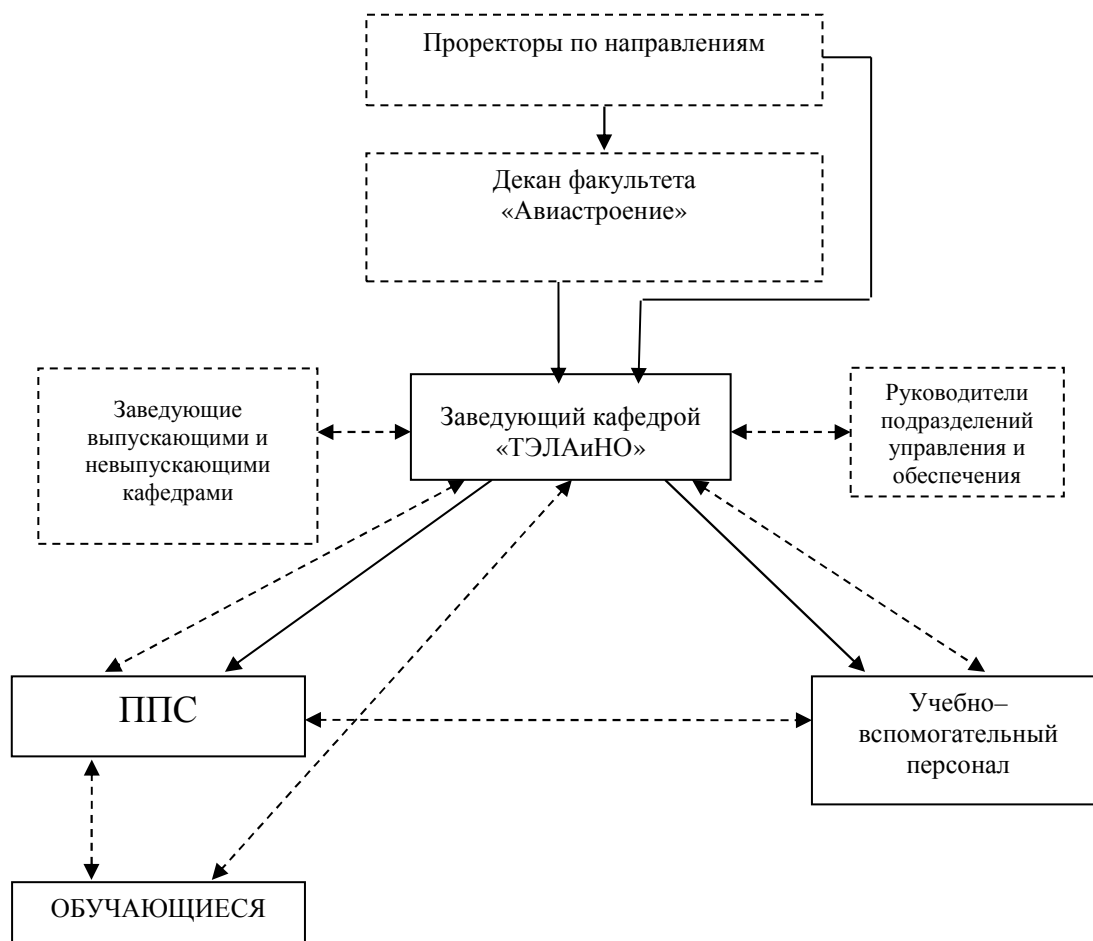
Проректоры по направлениям

Декан факультета «Авиастроение»

Заведующие выпускающими и невыпускающими кафедрами

Заведующий кафедрой «ТЭЛАиНО»

Руководители подразделений управления и обеспечения

ППС

Учебно–вспомогательный персонал

ОБУЧАЮЩИЕСЯ